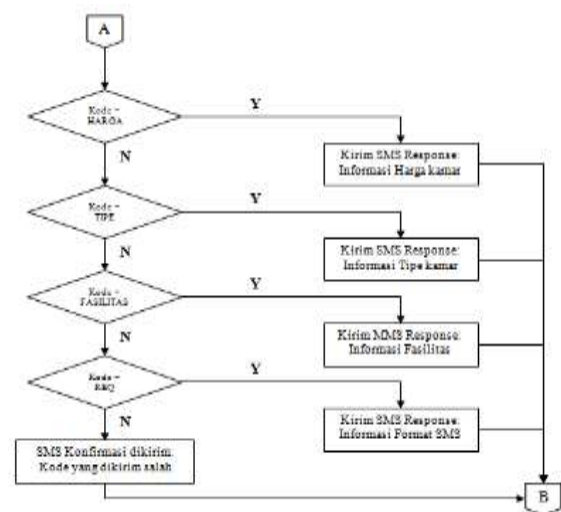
A

Kode = HARGA

Y

Kirim SMS Response: Informasi Harga kamar

N

Kode = TIPE

Y

Kirim SMS Response: Informasi Tipe kamar

N

Kode = FASILITAS

Y

Kirim MMS Response: Informasi Fasilitas

N

Kode = REQ

Y

Kirim SMS Response: Informasi Format SMS

N

SMS Konfirmasi dikirim. Kode yang dikirim salah

B